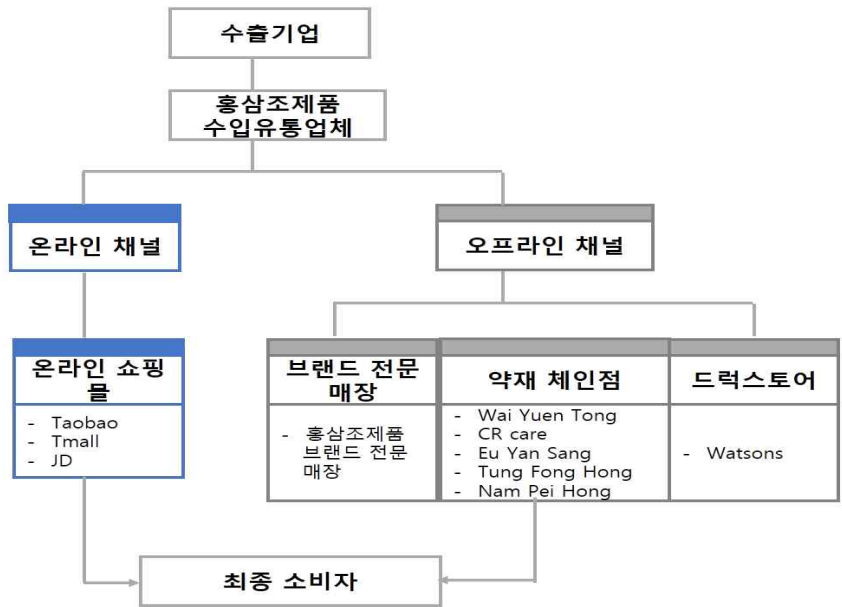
수출기업

홍삼조제품 수입유통업체

온라인 채널

오프라인 채널

온라인 쇼핑몰

- Taobao
- Tmall
- JD

브랜드 전문매장

- 홍삼조제품 브랜드 전문 매장

약재 체인점

- Wai Yuen Tong
- CR care
- Eu Yan Sang
- Tung Fong Hong
- Nam Pei Hong

드럭스토어

- Watsons

최종 소비자